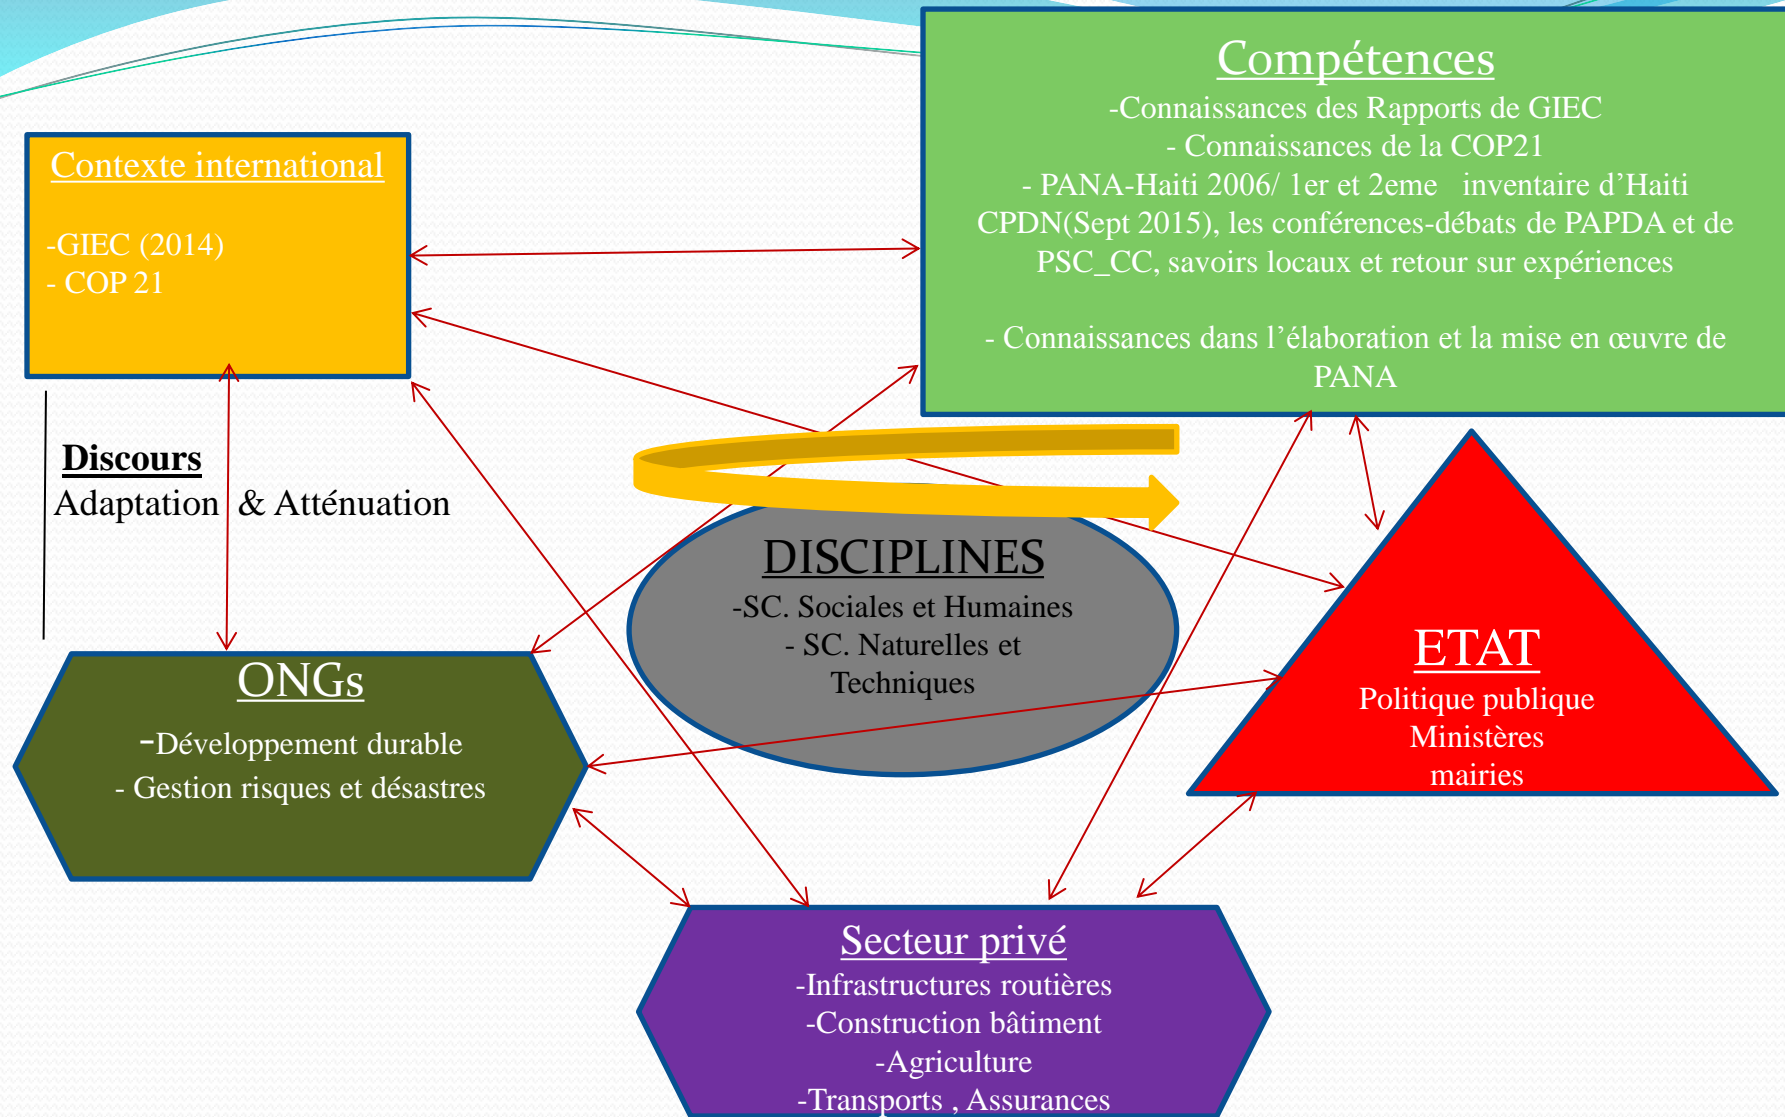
Contexte international

-GIEC (2014)
- COP 21

Compétences
-Connaissances des Rapports de GIEC
- Connaissances de la COP21
- PANA-Haiti 2006/ 1er et 2eme inventaire d'Haiti CPDN(Sept 2015), les conférences-débats de PAPDA et de PSC_CC, savoirs locaux et retour sur expériences

- Connaissances dans l'élaboration et la mise en œuvre de PANA

Discours
Adaptation & Atténuation

DISCIPLINES
-SC. Sociales et Humaines
- SC. Naturelles et Techniques

ETAT
Politique publique
Ministères
mairies

ONGs
-Développement durable
- Gestion risques et désastres

Secteur privé
-Infrastructures routières
-Construction bâtiment
-Agriculture
-Transports , Assurances